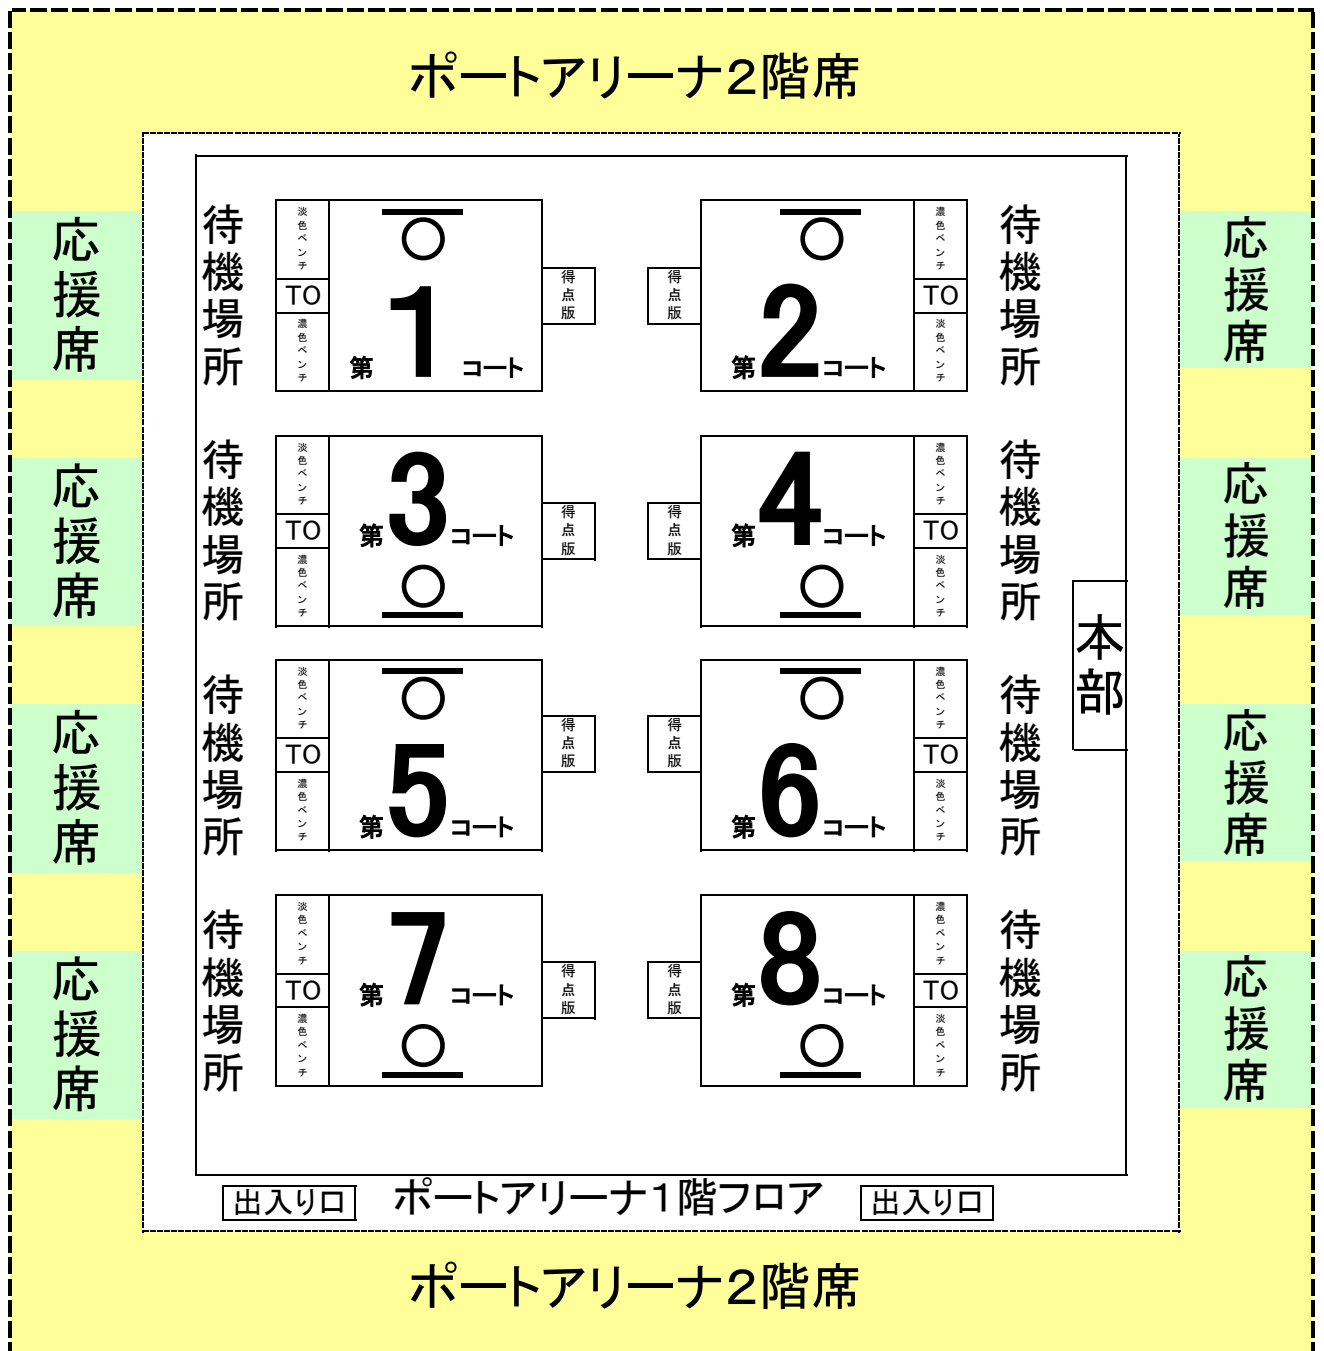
ポートアリーナ2階席

応援席

待機場所

淡色ベンチ
TO
濃色ベンチ

第1コート

得点版

得点版

第2コート

濃色ベンチ
TO
淡色ベンチ

待機場所

応援席

応援席

待機場所

淡色ベンチ
TO
濃色ベンチ

第3コート

得点版

得点版

第4コート

濃色ベンチ
TO
淡色ベンチ

待機場所

応援席

本部

応援席

待機場所

淡色ベンチ
TO
濃色ベンチ

第5コート

得点版

得点版

第6コート

濃色ベンチ
TO
淡色ベンチ

待機場所

応援席

応援席

待機場所

淡色ベンチ
TO
濃色ベンチ

第7コート

得点版

得点版

第8コート

濃色ベンチ
TO
淡色ベンチ

待機場所

応援席

出入り口 ポートアリーナ1階フロア 出入り口

ポートアリーナ2階席